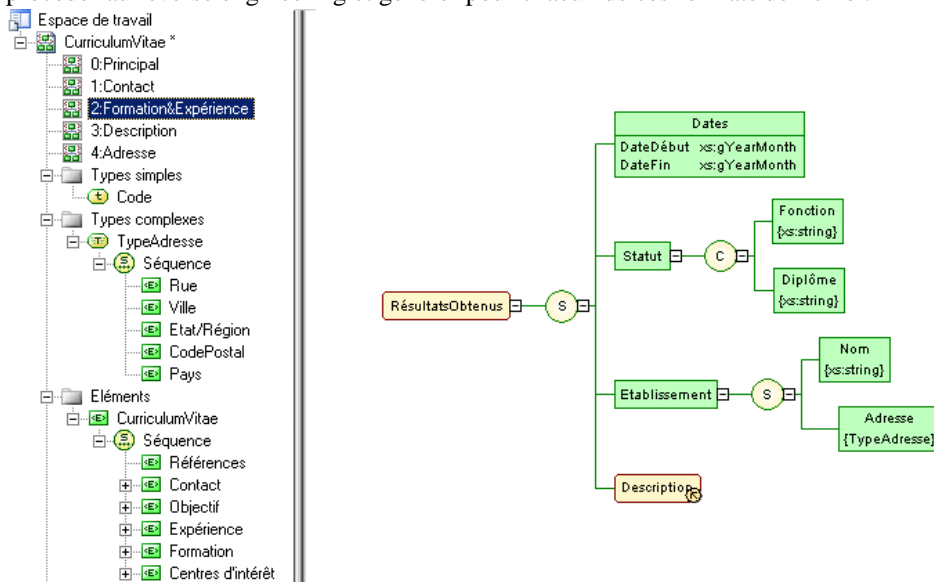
Espace de travail
CurriculumVitae *
0:Principal
1:Contact
2:Formation&Expérience
3:Description
4:Adresse
Types simples
Code
Types complexes
TypeAdresse
Séquence
Rue
Ville
Etat/Région
CodePostal
Pays
Eléments
CurriculumVitae
Séquence
Références
Contact
Objectif
Expérience
Formation
Centres d'intérêt

Dates
DateDébut xs:gYearMonth
DateFin xs:gYearMonth
Fonction
{xs:string}
Statut
C
Diplôme
{xs:string}
RésultatsObtenus
S
Nom
{xs:string}
Etablissement
S
Adresse
{TypeAdresse}
Description